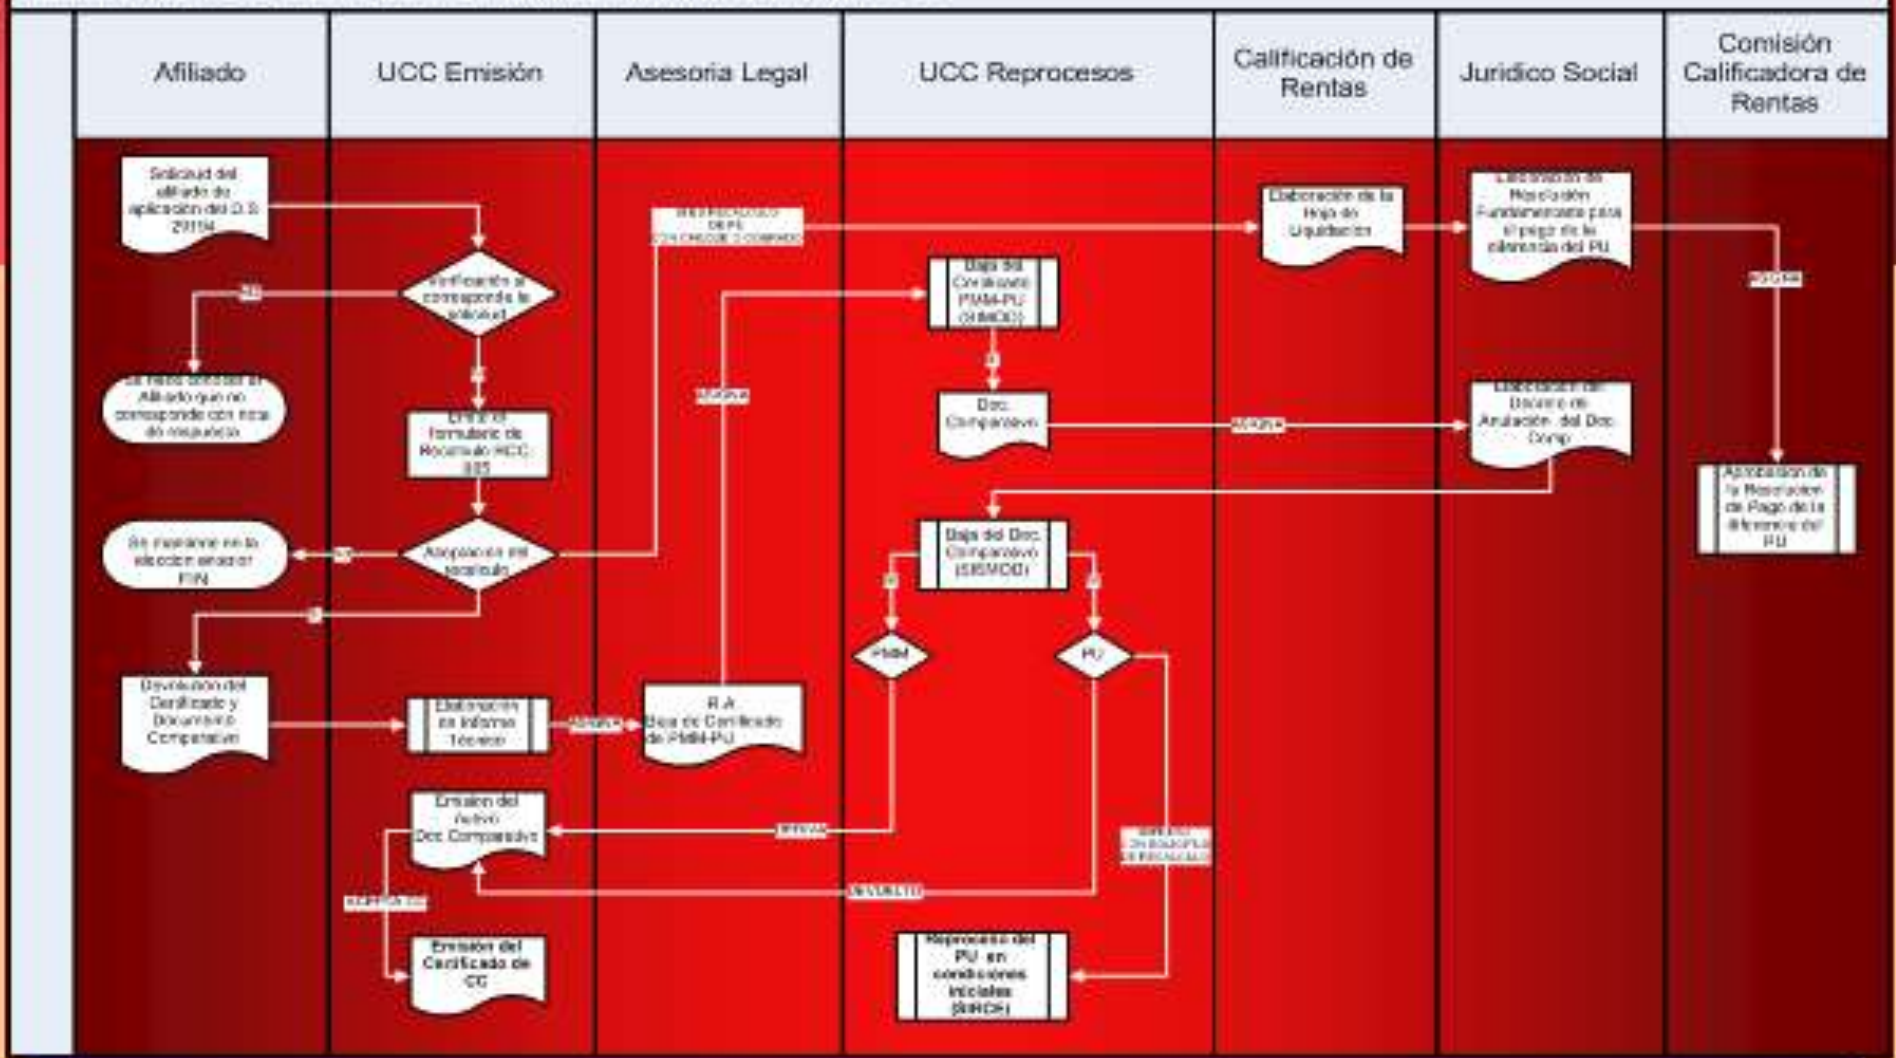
| Afiliado | UCC Emisión | Asesoria Legal | UCC Reprocesos | Calificación de Rentas | Juridico Social | Comisión Calificadora de Rentas |
|---|---|---|---|---|---|---|

Solicitud del afiliado de aplicación del D.S. 29194

Verificación si corresponde la solicitud

NO

Se hace conocer al Afiliado que no corresponde con nota de respuesta

SI

Emite el formulario de Recalculo RCC-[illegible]

Aceptación del recalculo

NO

Se mantiene en la elección anterior FIN

SI

Devolución del Certificado y Documento Comparativo

Elaboración de Informe Técnico

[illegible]

R.A. Baja de Certificado de PMM-PU

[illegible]

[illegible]

Baja del Certificado PMM-PU (SIMOD)

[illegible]

Doc. Comparativo

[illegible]

Elaboración de la Hoja de Liquidación

Elaboración de Resolución Fundamentada para el pago de la diferencia del PU

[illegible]

Elaboración del Decreto de Anulación del Doc. Comp.

Aprobación de la Resolución de Pago de la diferencia del PU

Baja del Doc. Comparativo (SIMOD)

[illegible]

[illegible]

PMM

PU

Emisión del Activo Doc. Comparativo

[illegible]

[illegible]

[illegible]

DEVUELTO

Emisión del Certificado de CC

Reproceso del PU en condiciones iniciales (SIRCF)